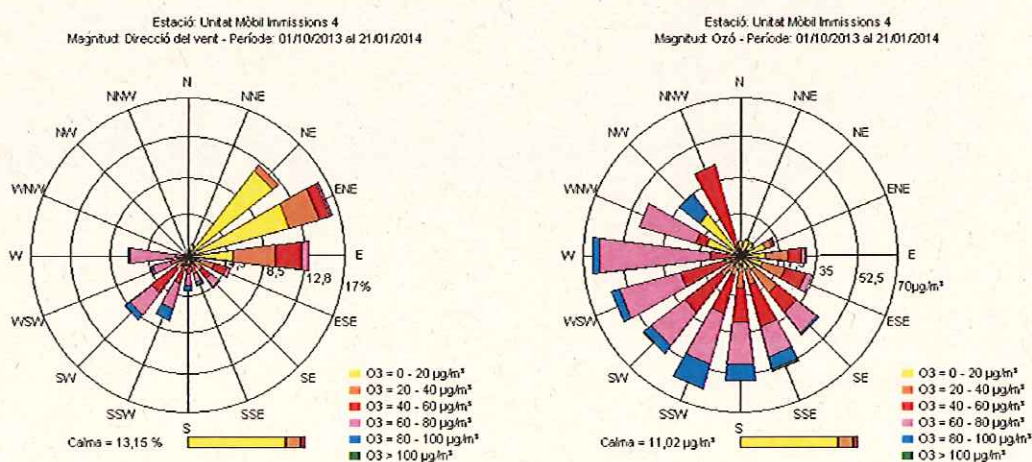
Estació: Unitat Mòbil Immissions 4
Magnitud: Direcció del vent - Període: 01/10/2013 al 21/01/2014

N
NNE
NE
ENE
E
ESE
SE
SSE
S
SSW
SW
WSW
W
WNW
NW
NNW

8,5
12,8
17%

Calma = 13,15 %

O3 = 0 - 20 µg/m³
O3 = 20 - 40 µg/m³
O3 = 40 - 60 µg/m³
O3 = 60 - 80 µg/m³
O3 = 80 - 100 µg/m³
O3 > 100 µg/m³

Estació: Unitat Mòbil Immissions 4
Magnitud: Ozó - Període: 01/10/2013 al 21/01/2014

N
NNE
NE
ENE
E
ESE
SE
SSE
S
SSW
SW
WSW
W
WNW
NW
NNW

35
52,5
70µg/m³

Calma = 11,02 µg/m³

O3 = 0 - 20 µg/m³
O3 = 20 - 40 µg/m³
O3 = 40 - 60 µg/m³
O3 = 60 - 80 µg/m³
O3 = 80 - 100 µg/m³
O3 > 100 µg/m³